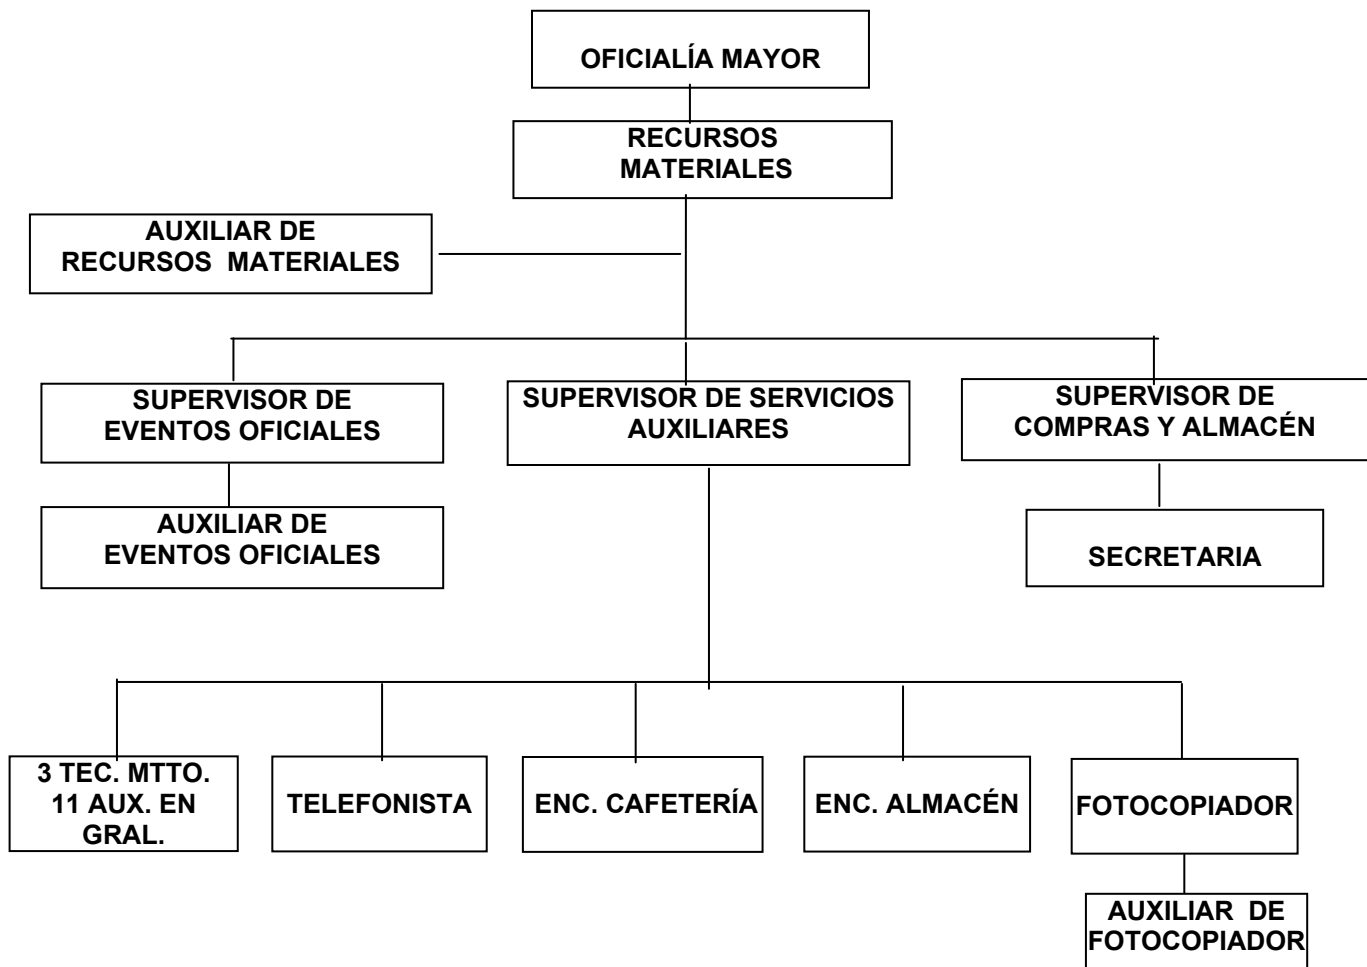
OFICIALÍA MAYOR

RECURSOS MATERIALES

AUXILIAR DE RECURSOS MATERIALES

SUPERVISOR DE EVENTOS OFICIALES

SUPERVISOR DE SERVICIOS AUXILIARES

SUPERVISOR DE COMPRAS Y ALMACÉN

AUXILIAR DE EVENTOS OFICIALES

SECRETARIA

3 TEC. MTTO. 11 AUX. EN GRAL.

TELEFONISTA

ENC. CAFETERÍA

ENC. ALMACÉN

FOTOCOPIADOR

AUXILIAR DE FOTOCOPIADOR